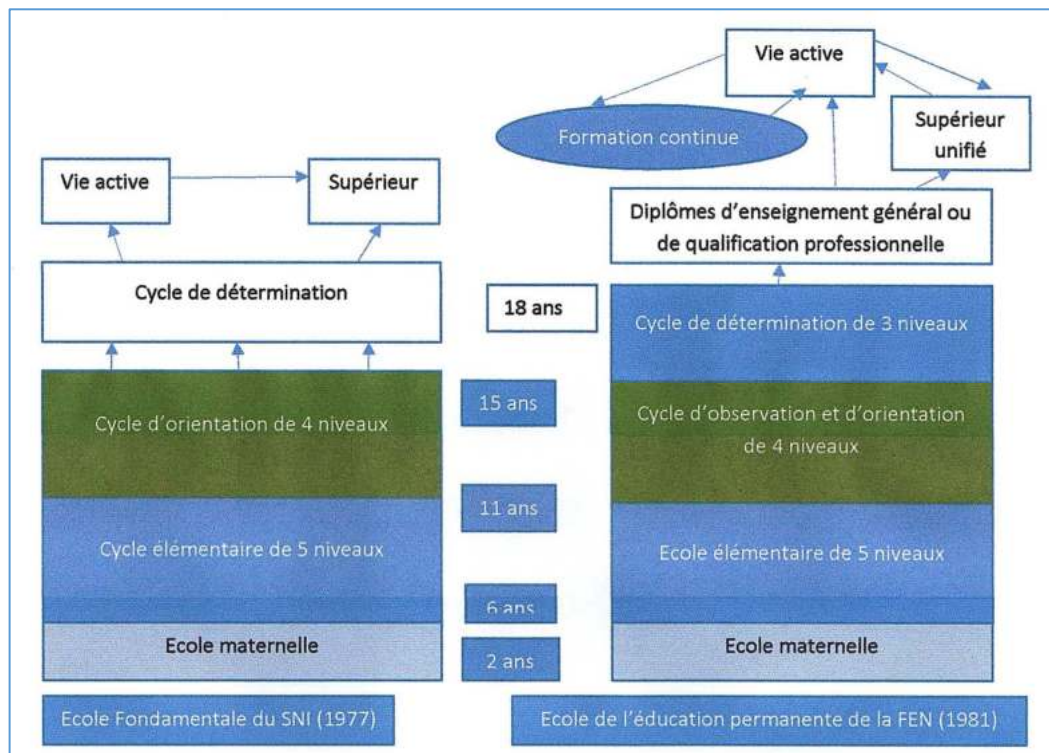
Vie active

Formation continue

Supérieur unifié

Vie active

Supérieur

Diplômes d'enseignement général ou de qualification professionnelle

Cycle de détermination

18 ans

Cycle de détermination de 3 niveaux

Cycle d'orientation de 4 niveaux

15 ans

Cycle d'observation et d'orientation de 4 niveaux

11 ans

Cycle élémentaire de 5 niveaux

Ecole élémentaire de 5 niveaux

6 ans

Ecole maternelle

Ecole maternelle

2 ans

Ecole Fondamentale du SNI (1977)

Ecole de l'éducation permanente de la FEN (1981)